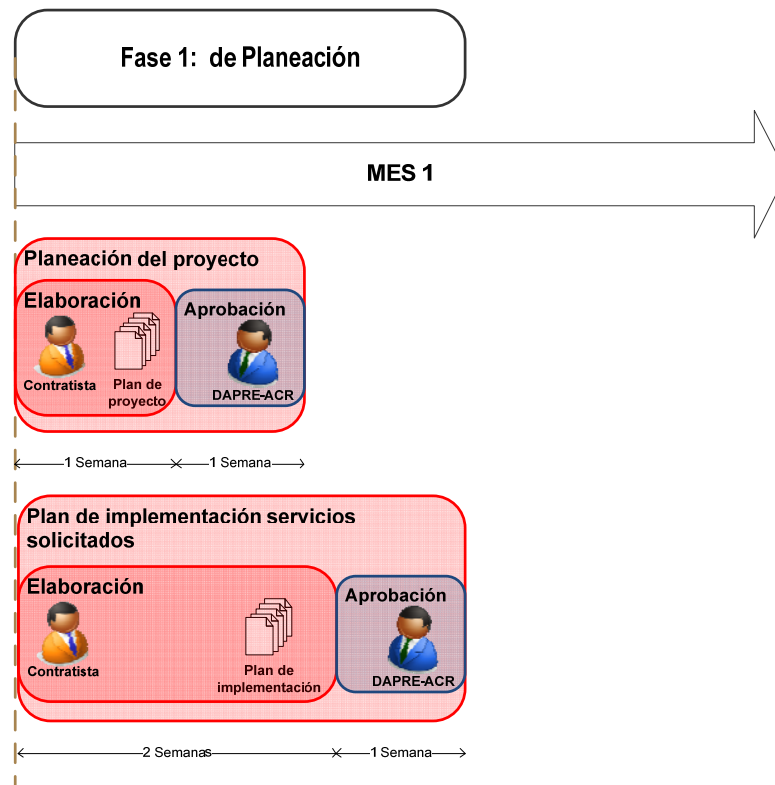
Fase 1: de Planeación

MES 1

Planeación del proyecto

Elaboración

Contratista

Plan de proyecto

Aprobación

DAPRE-ACR

1 Semana

1 Semana

Plan de implementación servicios solicitados

Elaboración

Contratista

Plan de implementación

Aprobación

DAPRE-ACR

2 Semanas

1 Semana